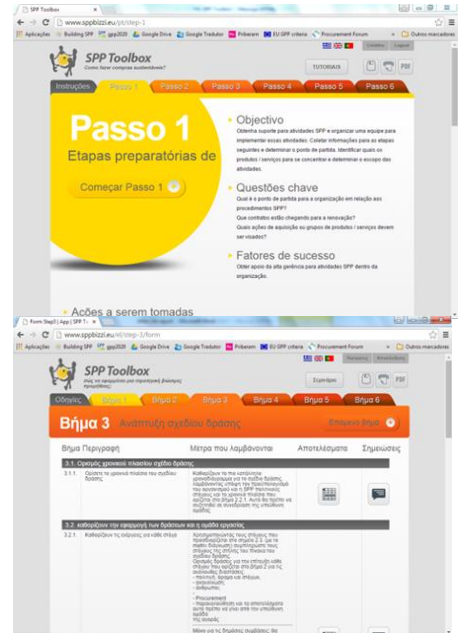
SPP Toolbox
www.sppbizzi.eu/pt/step-1
Aplicações Building SPP gpp2020 Google Drive Google Tradutor Priberam EU GPP criteria Procurement Forum Outros marcadores

SPP Toolbox
Como fazer compras sustentáveis?
TUTORIAIS PDF

Instruções Passo 1 Passo 2 Passo 3 Passo 4 Passo 5 Passo 6

Passo 1
Etapas preparatórias de
Começar Passo 1

Objectivo
Obtenha suporte para atividades SPP e organizar uma equipe para implementar essas atividades. Coletar informações para as etapas seguintes e determinar o ponto de partida. Identificar quais os produtos / serviços para se concentrar e determinar o escopo das atividades.

Questões chave
Qual é o ponto de partida para a organização em relação aos procedimentos SPP?
Que contratos estão chegando para a renovação?
Quais ações de aquisição ou grupos de produtos / serviços devem ser visados?

Fatores de sucesso
Obter apoio da alta gerência para atividades SPP dentro da organização.

Ações a serem tomadas

Form Step3 | App | SPP T...
www.sppbizzi.eu/el/step-3/form
Aplicações Building SPP gpp2020 Google Drive Google Tradutor Priberam EU GPP criteria Procurement Forum Outros marcadores

SPP Toolbox
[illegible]
Σεμινάρια PDF

Οδηγίες Βήμα 1 Βήμα 2 Βήμα 3 Βήμα 4 Βήμα 5 Βήμα 6

Βήμα 3 Ανάπτυξη σχεδίου δράσης
Επόμενο βήμα

Βήμα Περιγραφή | Μέτρα που λαμβάνονται | Αποτελέσματα | Σημειώσεις

3.1. Ορισμός χρονικού πλαισίου σχεδίου δράσης
3.1.1. Ορίστε το χρονικό πλαίσιο του σχεδίου δράσης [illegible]

3.2. καθορίζουν την εφαρμογή των δράσεων και η ομάδα εργασίας
3.2.1. Καθορίζουν τις ενέργειες για κάθε στόχο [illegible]